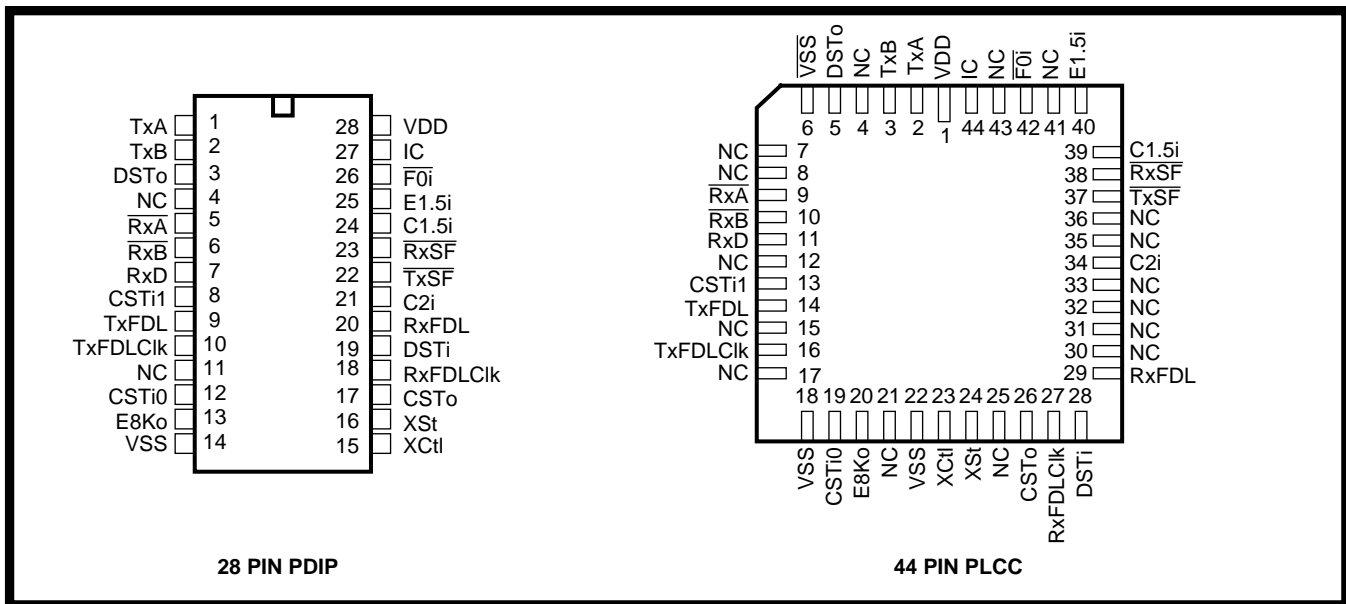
TxA 1
TxB 2
DSTo 3
NC 4
$\overline{RxA}$ 5
$\overline{RxB}$ 6
RxD 7
CSTi1 8
TxFDL 9
TxFDLClk 10
NC 11
CSTi0 12
E8Ko 13
VSS 14

28 VDD
27 IC
26 $\overline{F0i}$
25 E1.5i
24 C1.5i
23 $\overline{RxSF}$
22 $\overline{TxSF}$
21 C2i
20 RxFDL
19 DSTi
18 RxFDLClk
17 CSTo
16 XSt
15 XCtl

28 PIN PDIP

$\overline{VSS}$ DSTo NC TxB TxA VDD IC NC $\overline{F0i}$ NC E1.5i
6 5 4 3 2 1 44 43 42 41 40

NC 7
NC 8
$\overline{RxA}$ 9
$\overline{RxB}$ 10
RxD 11
NC 12
CSTi1 13
TxFDL 14
NC 15
TxFDLClk 16
NC 17

39 C1.5i
38 $\overline{RxSF}$
37 $\overline{TxSF}$
36 NC
35 NC
34 C2i
33 NC
32 NC
31 NC
30 NC
29 RxFDL

18 19 20 21 22 23 24 25 26 27 28
VSS CSTi0 E8Ko NC VSS XCtl XSt NC CSTo RxFDLClk DSTi

44 PIN PLCC